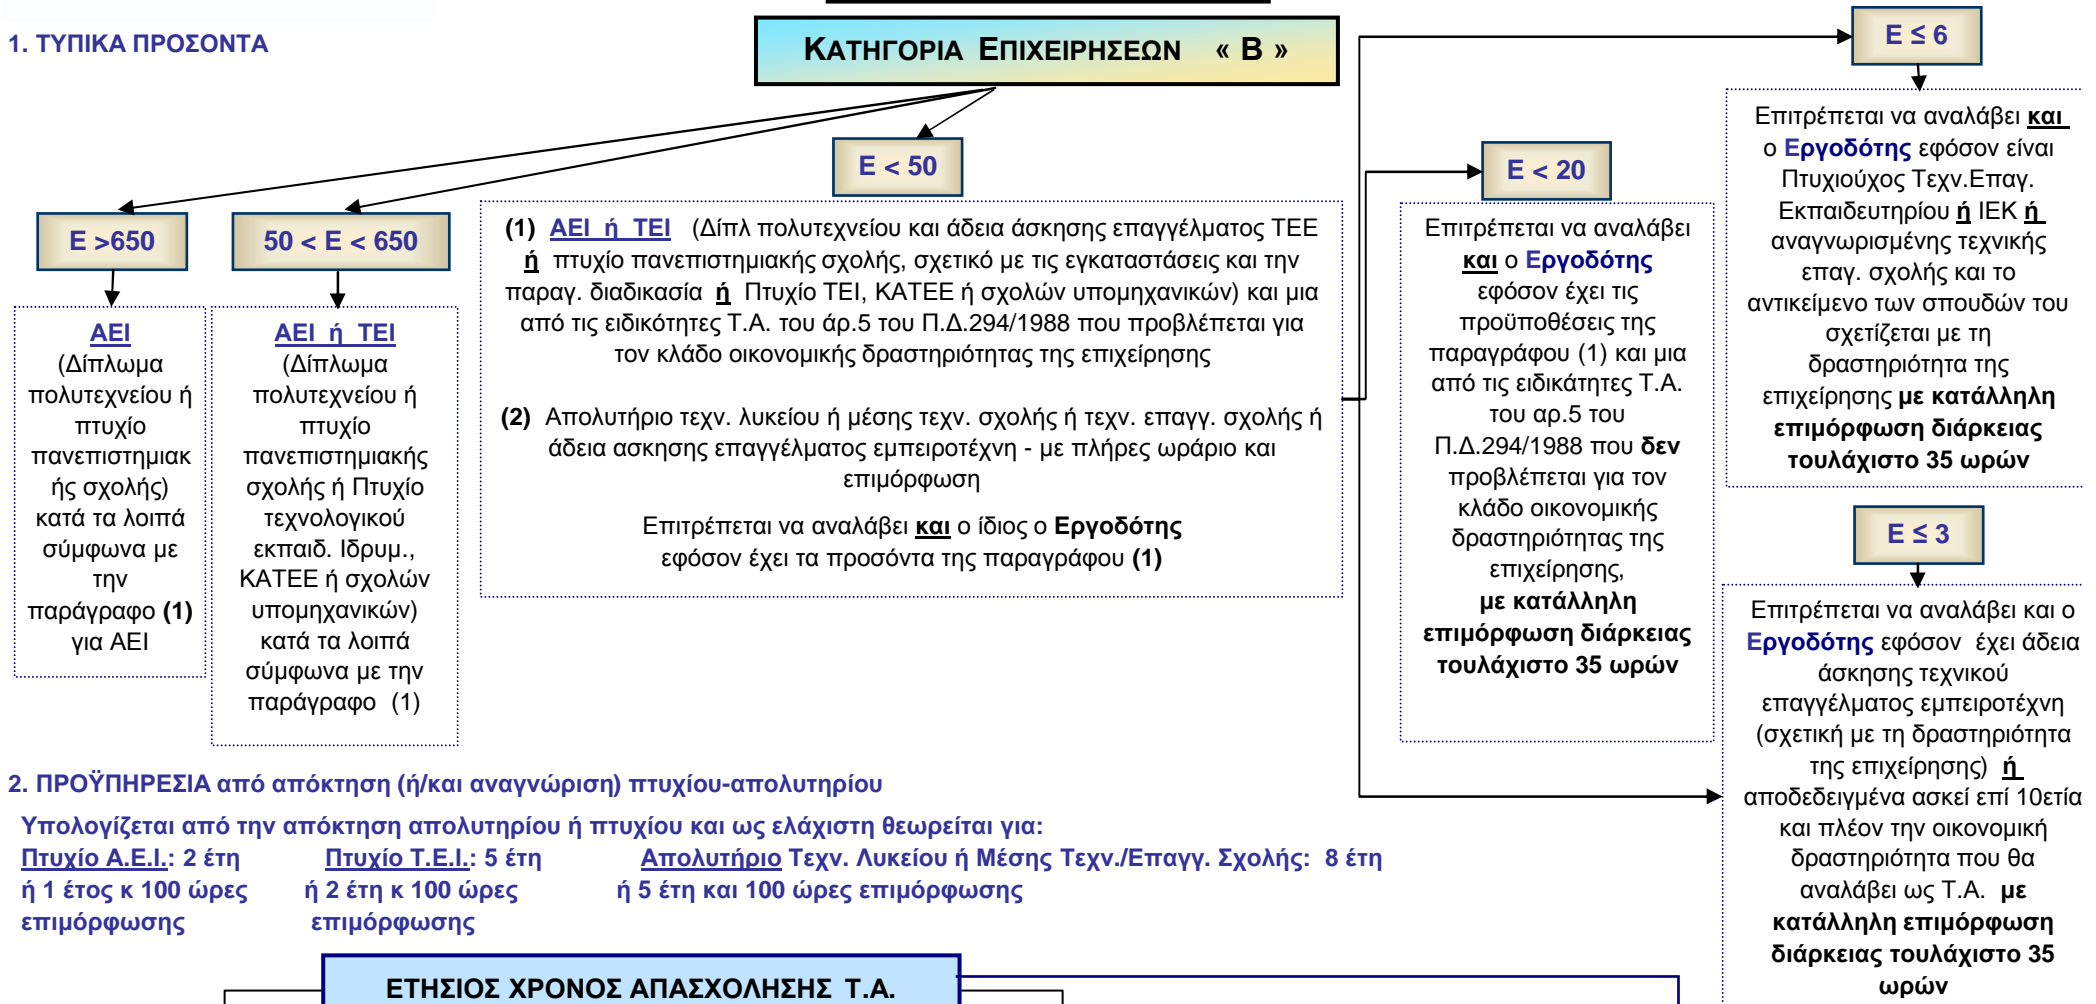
1. ΤΥΠΙΚΑ ΠΡΟΣΟΝΤΑ

ΚΑΤΗΓΟΡΙΑ ΕΠΙΧΕΙΡΗΣΕΩΝ « Β »

Ε >650

50 < Ε < 650

Ε < 50

ΑΕΙ
(Δίπλωμα πολυτεχνείου ή πτυχίο πανεπιστημιακής σχολής) κατά τα λοιπά σύμφωνα με την παράγραφο (1) για ΑΕΙ

ΑΕΙ ή ΤΕΙ
(Δίπλωμα πολυτεχνείου ή πτυχίο πανεπιστημιακής σχολής ή Πτυχίο τεχνολογικού εκπαιδ. Ιδρυμ., ΚΑΤΕΕ ή σχολών υπομηχανικών) κατά τα λοιπά σύμφωνα με την παράγραφο (1)

(1) ΑΕΙ ή ΤΕΙ (Δίπλ πολυτεχνείου και άδεια άσκησης επαγγέλματος ΤΕΕ ή πτυχίο πανεπιστημιακής σχολής, σχετικό με τις εγκαταστάσεις και την παραγ. διαδικασία ή Πτυχίο ΤΕΙ, ΚΑΤΕΕ ή σχολών υπομηχανικών) και μια από τις ειδικότητες Τ.Α. του άρ.5 του Π.Δ.294/1988 που προβλέπεται για τον κλάδο οικονομικής δραστηριότητας της επιχείρησης

(2) Απολυτήριο τεχν. λυκείου ή μέσης τεχν. σχολής ή τεχν. επαγγ. σχολής ή άδεια ασκησης επαγγέλματος εμπειροτέχνη - με πλήρες ωράριο και επιμόρφωση

Επιτρέπεται να αναλάβει και ο ίδιος ο Εργοδότης εφόσον έχει τα προσόντα της παραγράφου (1)

Ε < 20

Επιτρέπεται να αναλάβει και ο Εργοδότης εφόσον έχει τις προϋποθέσεις της παραγράφου (1) και μια από τις ειδικάτητες Τ.Α. του αρ.5 του Π.Δ.294/1988 που δεν προβλέπεται για τον κλάδο οικονομικής δραστηριότητας της επιχείρησης, με κατάλληλη επιμόρφωση διάρκειας τουλάχιστο 35 ωρών

Ε ≤ 6

Επιτρέπεται να αναλάβει και ο Εργοδότης εφόσον είναι Πτυχιούχος Τεχν.Επαγ. Εκπαιδευτηρίου ή ΙΕΚ ή αναγνωρισμένης τεχνικής επαγ. σχολής και το αντικείμενο των σπουδών του σχετίζεται με τη δραστηριότητα της επιχείρησης με κατάλληλη επιμόρφωση διάρκειας τουλάχιστο 35 ωρών

Ε ≤ 3

Επιτρέπεται να αναλάβει και ο Εργοδότης εφόσον έχει άδεια άσκησης τεχνικού επαγγέλματος εμπειροτέχνη (σχετική με τη δραστηριότητα της επιχείρησης) ή αποδεδειγμένα ασκεί επί 10ετία και πλέον την οικονομική δραστηριότητα που θα αναλάβει ως Τ.Α. με κατάλληλη επιμόρφωση διάρκειας τουλάχιστο 35 ωρών

2. ΠΡΟΫΠΗΡΕΣΙΑ από απόκτηση (ή/και αναγνώριση) πτυχίου-απολυτηρίου

Υπολογίζεται από την απόκτηση απολυτηρίου ή πτυχίου και ως ελάχιστη θεωρείται για:
Πτυχίο Α.Ε.Ι.: 2 έτη ή 1 έτος κ 100 ώρες επιμόρφωσης
Πτυχίο Τ.Ε.Ι.: 5 έτη ή 2 έτη κ 100 ώρες επιμόρφωσης
Απολυτήριο Τεχν. Λυκείου ή Μέσης Τεχν./Επαγγ. Σχολής: 8 έτη ή 5 έτη και 100 ώρες επιμόρφωσης

ΕΤΗΣΙΟΣ ΧΡΟΝΟΣ ΑΠΑΣΧΟΛΗΣΗΣ Τ.Α.